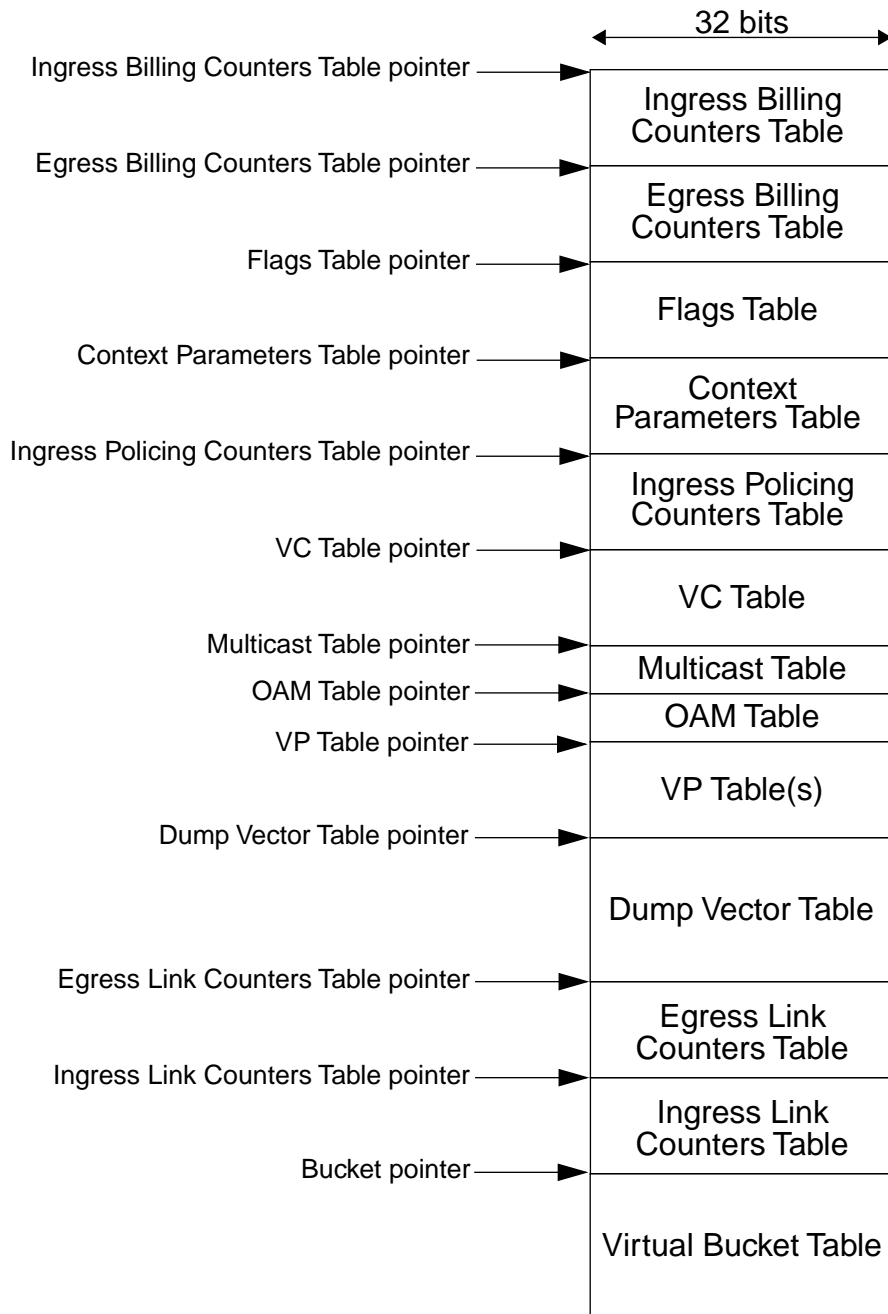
32 bits

Ingress Billing Counters Table pointer
Ingress Billing Counters Table

Egress Billing Counters Table pointer
Egress Billing Counters Table

Flags Table pointer
Flags Table

Context Parameters Table pointer
Context Parameters Table

Ingress Policing Counters Table pointer
Ingress Policing Counters Table

VC Table pointer
VC Table

Multicast Table pointer
Multicast Table

OAM Table pointer
OAM Table

VP Table pointer
VP Table(s)

Dump Vector Table pointer
Dump Vector Table

Egress Link Counters Table pointer
Egress Link Counters Table

Ingress Link Counters Table pointer
Ingress Link Counters Table

Bucket pointer
Virtual Bucket Table